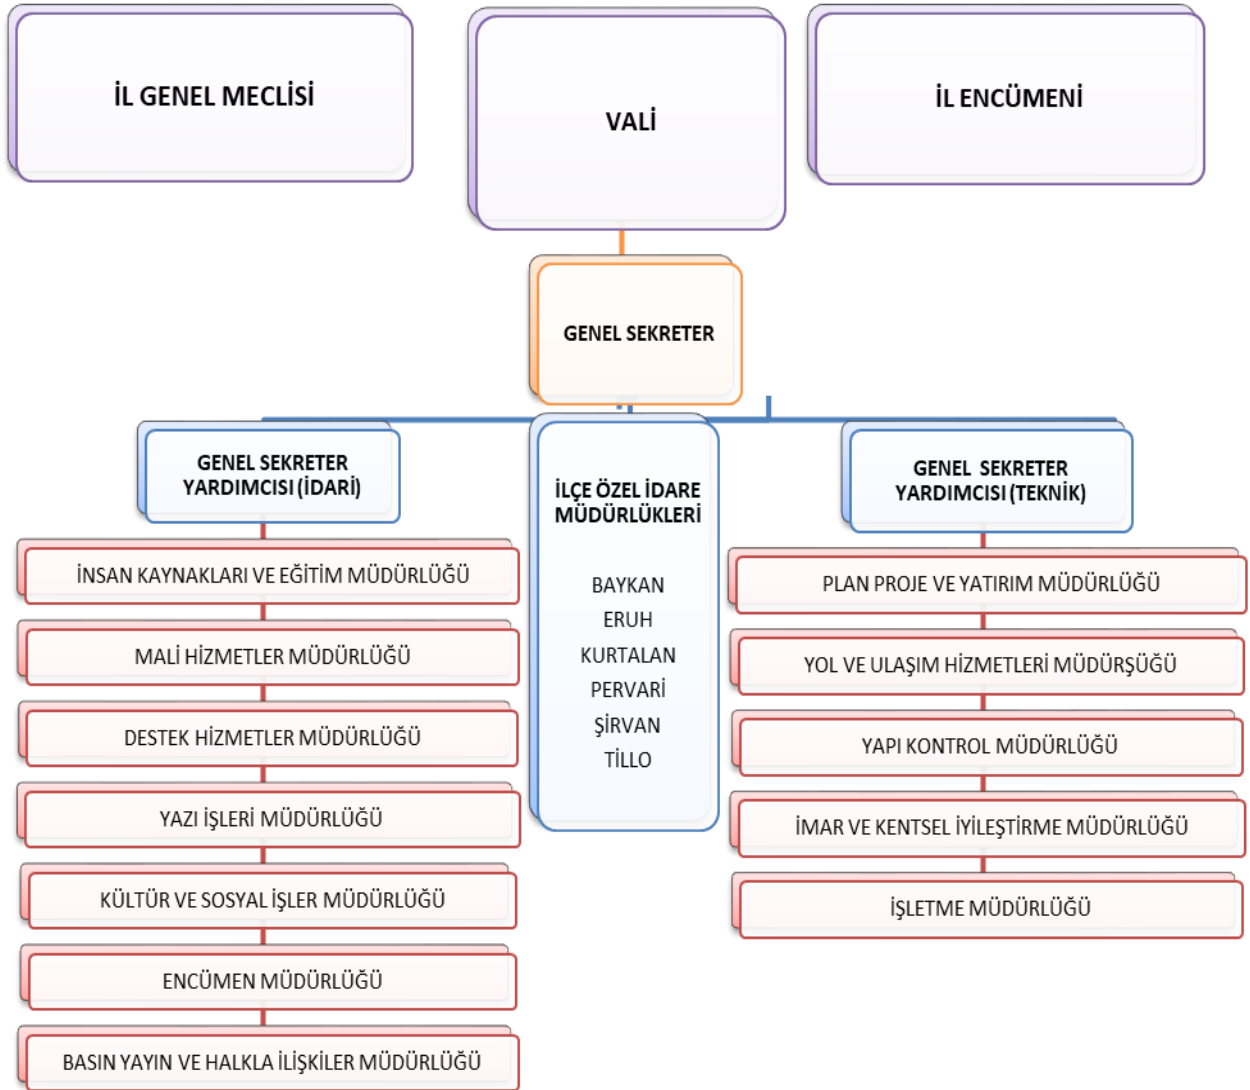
İL GENEL MECLİSİ

VALİ

İL ENCÜMENİ

GENEL SEKRETER

GENEL SEKRETER YARDIMCISI (İDARİ)

İNSAN KAYNAKLARI VE EĞİTİM MÜDÜRLÜĞÜ

MALİ HİZMETLER MÜDÜRLÜĞÜ

DESTEK HİZMETLER MÜDÜRLÜĞÜ

YAZI İŞLERİ MÜDÜRLÜĞÜ

KÜLTÜR VE SOSYAL İŞLER MÜDÜRLÜĞÜ

ENCÜMEN MÜDÜRLÜĞÜ

BASIN YAYIN VE HALKLA İLİŞKİLER MÜDÜRLÜĞÜ

İLÇE ÖZEL İDARE MÜDÜRLÜKLERİ

BAYKAN
ERUH
KURTALAN
PERVARİ
ŞİRVAN
TİLLO

GENEL SEKRETER YARDIMCISI (TEKNİK)

PLAN PROJE VE YATIRIM MÜDÜRLÜĞÜ

YOL VE ULAŞIM HİZMETLERİ MÜDÜRŞÜĞÜ

YAPI KONTROL MÜDÜRLÜĞÜ

İMAR VE KENTSEL İYİLEŞTİRME MÜDÜRLÜĞÜ

İŞLETME MÜDÜRLÜĞÜ